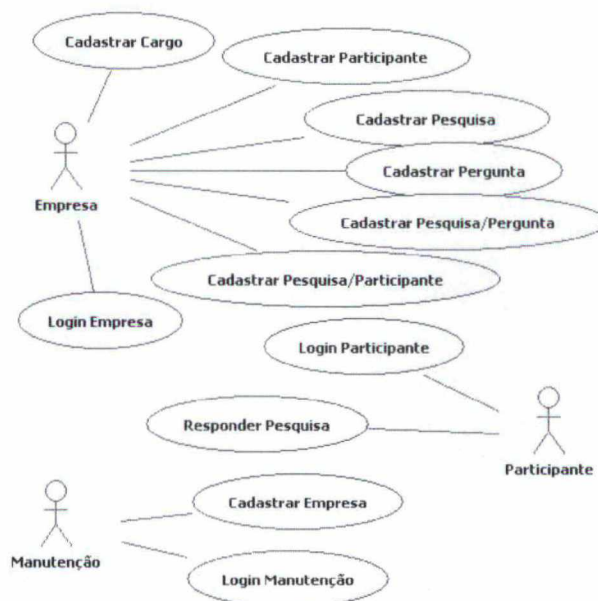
Cadastrar Cargo

Cadastrar Participante

Cadastrar Pesquisa

Cadastrar Pergunta

Empresa

Cadastrar Pesquisa/Pergunta

Cadastrar Pesquisa/Participante

Login Empresa

Login Participante

Responder Pesquisa

Participante

Cadastrar Empresa

Manutenção

Login Manutenção